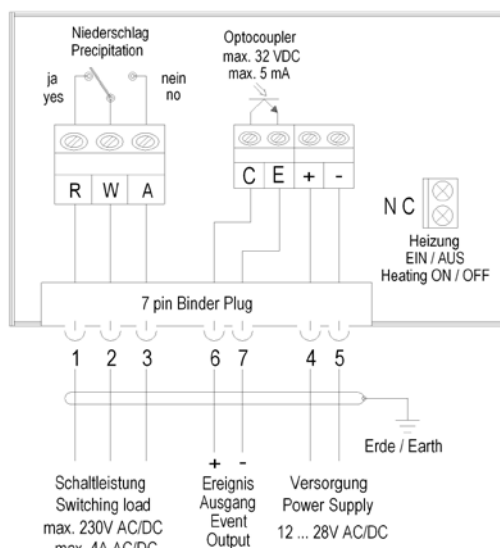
Niederschlag
Precipitation

ja
yes

nein
no

Optocoupler
max. 32 VDC
max. 5 mA

R W A

C E + -

N C

Heizung
EIN / AUS
Heating ON / OFF

7 pin Binder Plug

1 2 3 6 7 4 5

Erde / Earth

Schaltleistung
Switching load
max. 230V AC/DC
max. 4A AC/DC

+ -
Ereignis
Ausgang
Event
Output

Versorgung
Power Supply
12 ... 28V AC/DC